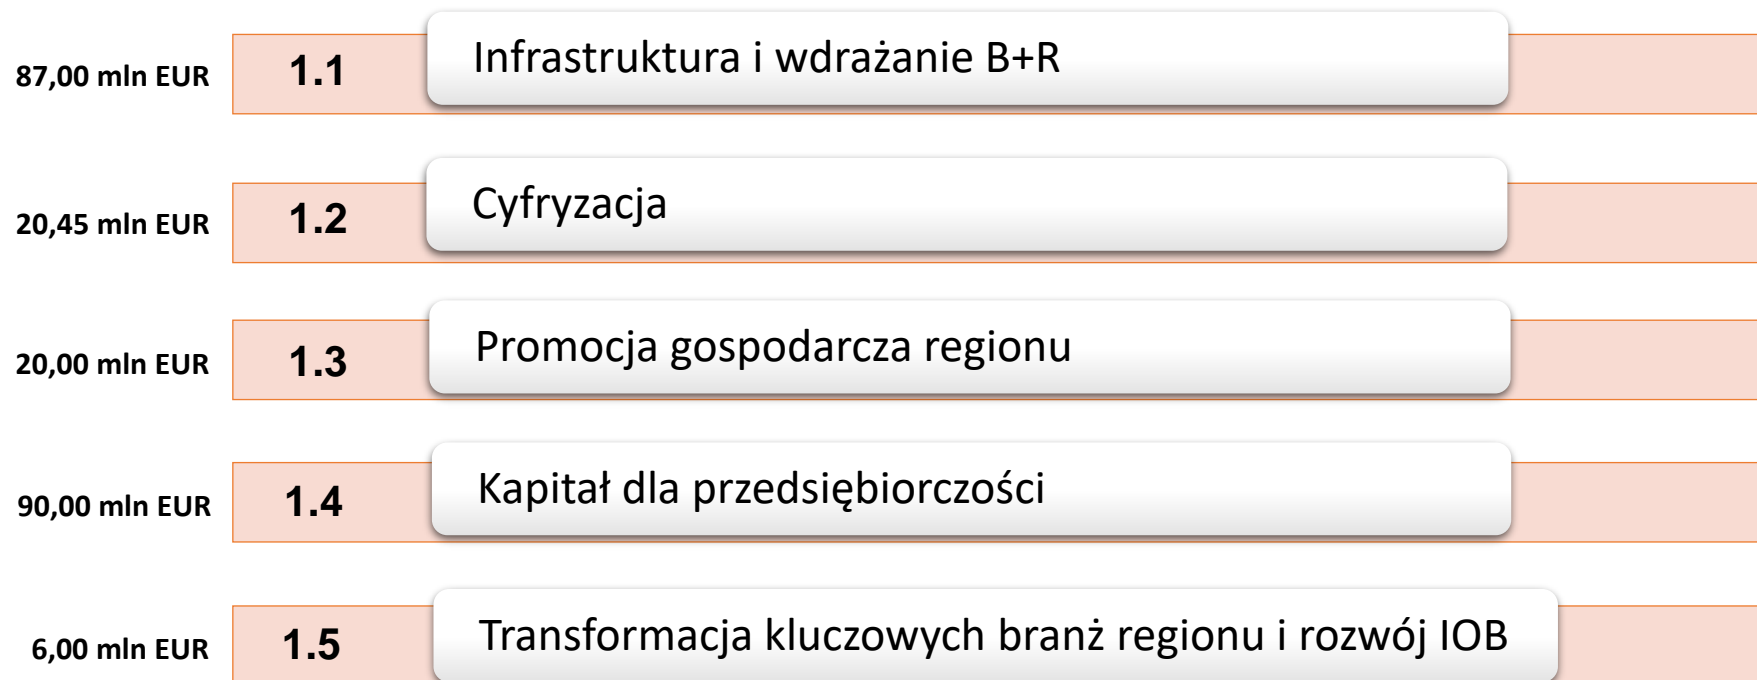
87,00 mln EUR 1.1 Infrastruktura i wdrażanie B+R

20,45 mln EUR 1.2 Cyfryzacja

20,00 mln EUR 1.3 Promocja gospodarcza regionu

90,00 mln EUR 1.4 Kapitał dla przedsiębiorczości

6,00 mln EUR 1.5 Transformacja kluczowych branż regionu i rozwój IOB